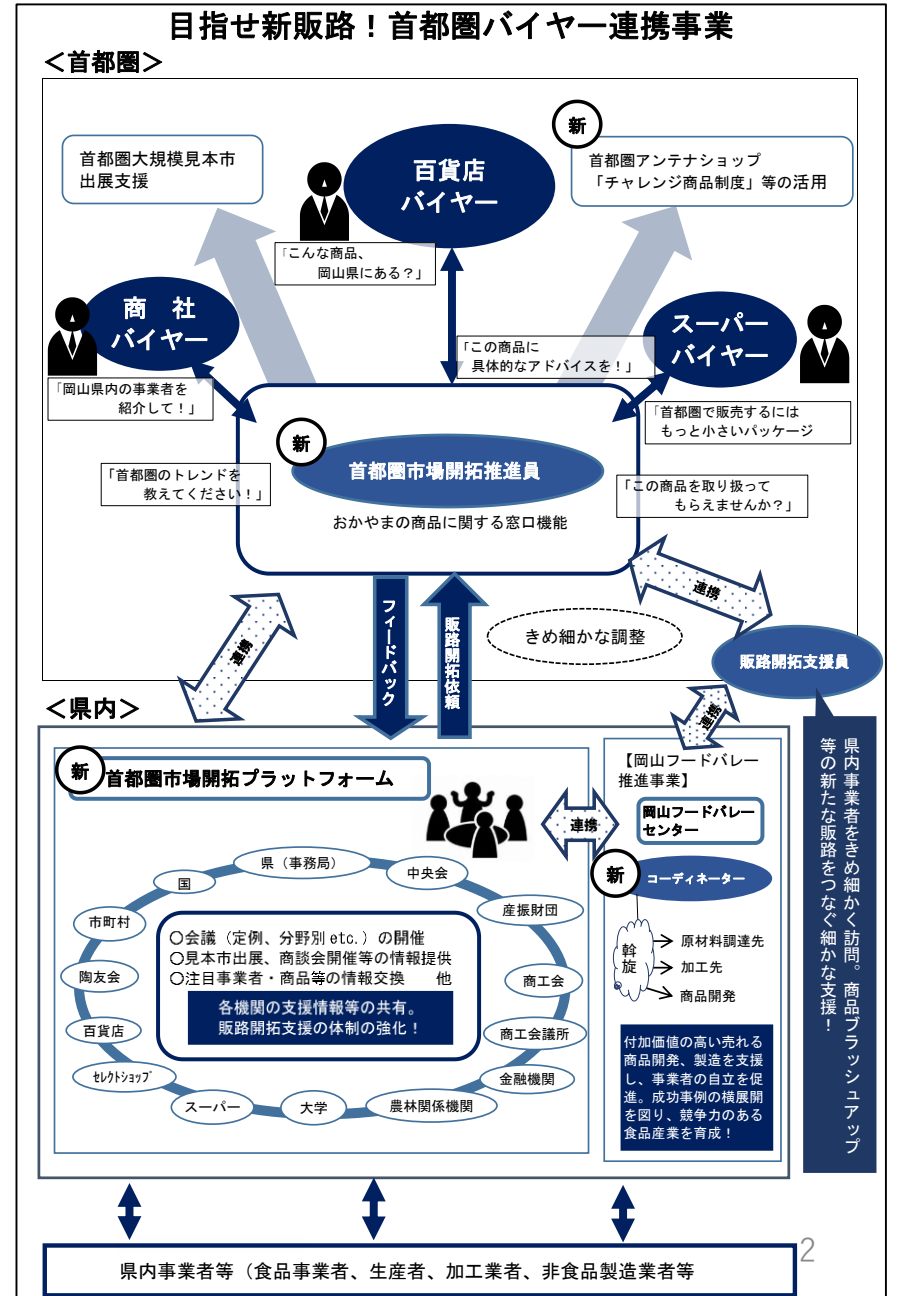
目指せ新販路！首都圏バイヤー連携事業

＜首都圏＞

首都圏大規模見本市出展支援

百貨店バイヤー

新

首都圏アンテナショップ「チャレンジ商品制度」等の活用

「こんな商品、岡山県にある？」

商社バイヤー

「この商品に具体的なアドバイスを！」

スーパーバイヤー

「岡山県内の事業者を紹介して！」

「首都圏で販売するにはもっと小さいパッケージ

新

首都圏市場開拓推進員

「首都圏のトレンドを教えてください！」

「この商品を取り扱ってもらえませんか？」

おかやまの商品に関する窓口機能

連携

連携

フィードバック

販路開拓依頼

きめ細かな調整

販路開拓支援員

＜県内＞

連携

新

首都圏市場開拓プラットフォーム

【岡山フードバレー推進事業】

岡山フードバレーセンター

連携

新

コーディネーター

県内事業者をきめ細かく訪問。商品ブラッシュアップ等の新たな販路をつなぐ細かな支援！

県（事務局）

国

中央会

市町村

産振財団

○会議（定例、分野別 etc.）の開催
○見本市出展、商談会開催等の情報提供
○注目事業者・商品等の情報交換　　他

陶友会

商工会

各機関の支援情報等の共有。
販路開拓支援の体制の強化！

百貨店

商工会議所

ｾﾚｸﾄｼｮｯﾌﾟ

金融機関

スーパー

大学

農林関係機関

斡旋

原材料調達先

加工先

商品開発

付加価値の高い売れる商品開発、製造を支援し、事業者の自立を促進。成功事例の横展開を図り、競争力のある食品産業を育成！

県内事業者等（食品事業者、生産者、加工業者、非食品製造業者等

2